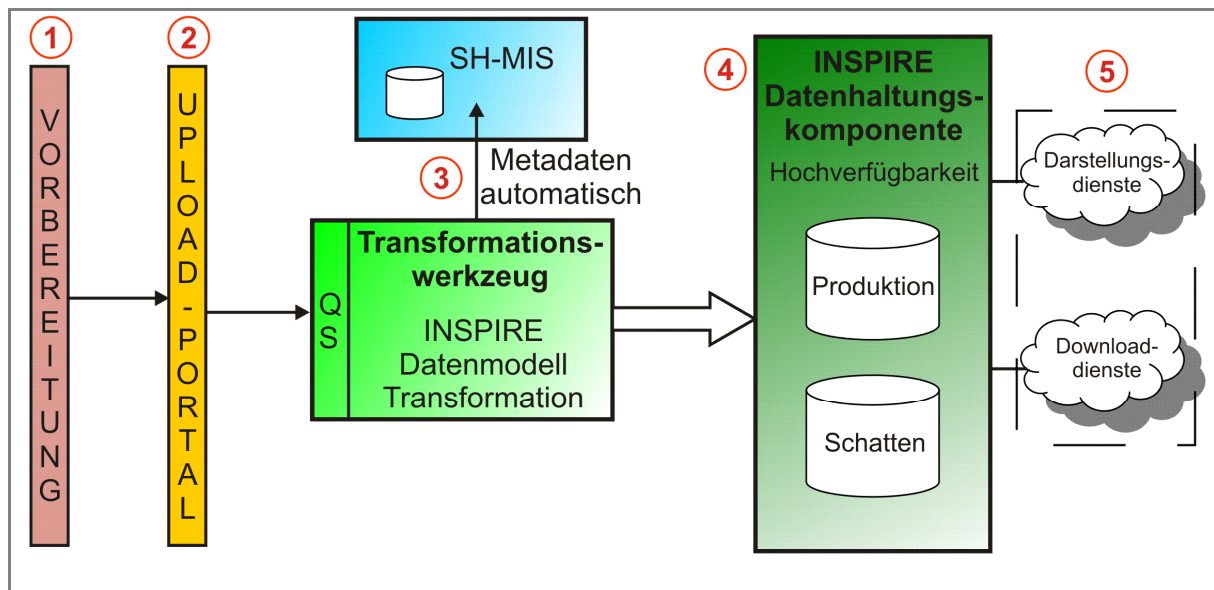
1

VORBEREITUNG

2

UPLOAD-PORTAL

SH-MIS

3

Metadaten automatisch

QS

Transformationswerkzeug

INSPIRE Datenmodell Transformation

4

INSPIRE Datenhaltungskomponente

Hochverfügbarkeit

Produktion

Schatten

5

Darstellungsdienste

Downloaddienste